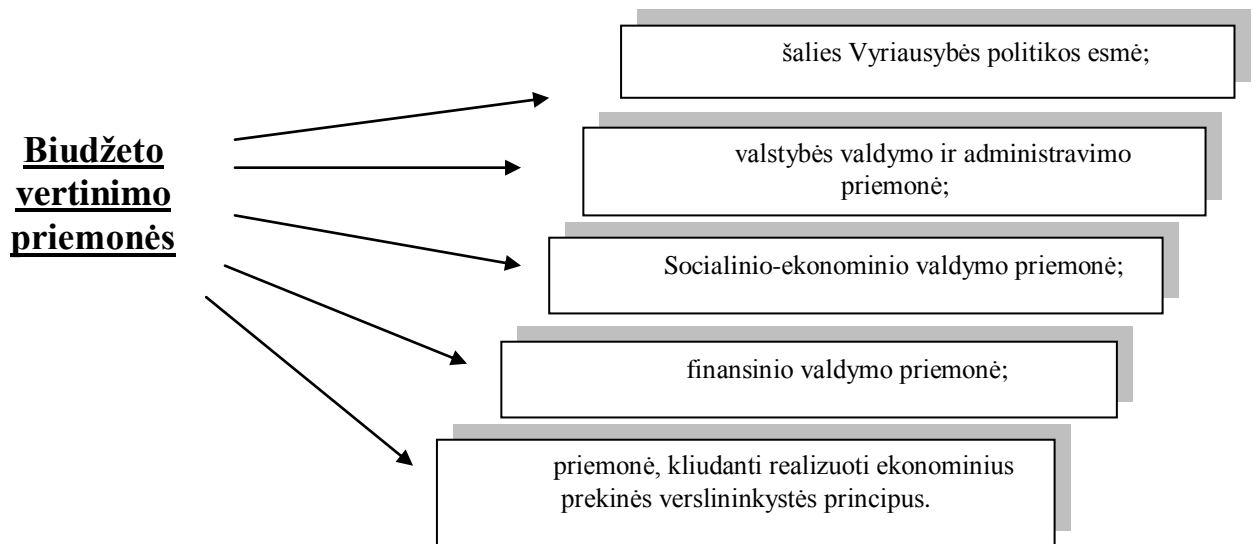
Biudžeto vertinimo priemonės

šalies Vyriausybės politikos esmė;

valstybės valdymo ir administravimo priemonė;

Socialinio-ekonominio valdymo priemonė;

finansinio valdymo priemonė;

priemonė, kliudanti realizuoti ekonominius prekinės verslininkystės principus.